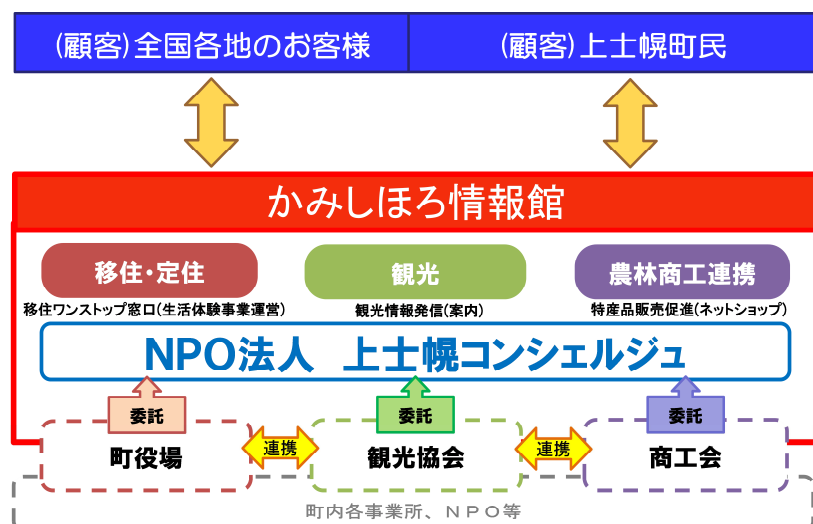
(顧客)全国各地のお客様

(顧客)上士幌町民

かみしほろ情報館

移住・定住

移住ワンストップ窓口(生活体験事業運営)

観光

観光情報発信(案内)

農林商工連携

特産品販売促進(ネットショップ)

NPO法人　上士幌コンシェルジュ

委託

町役場

連携

委託

観光協会

連携

委託

商工会

町内各事業所、NPO等